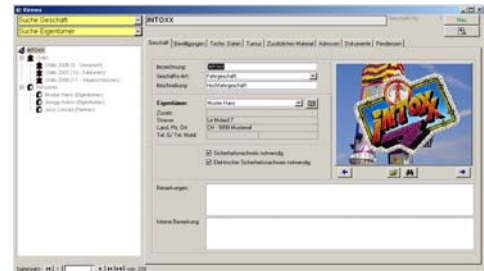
Kirmes

Suche Geschäft
Suche Eigentümer

INTOXX

Neu

INTOXX

Geschäft | Bewilligungen | Techn. Daten | Turnus | Zusätzliches Material | Adressen | Dokumente | Pendenzen

Bezeichnung: INTOXX
Geschäfts-Art: Fahrgeschäft
Beschreibung: Hochfahrgeschäft

Eigentümer: Muster Hans
Zusatz:
Strasse: Le Moland 7
Land, Plz, Ort: CH - 9999 Musterstadt
Tel. G / Tel. Mobil:

Sicherheitsnachweis notwendig
Elektrischer Sicherheitsnachweis notwendig

Bemerkungen:

Interne Bemerkung:

Datensatz: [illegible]